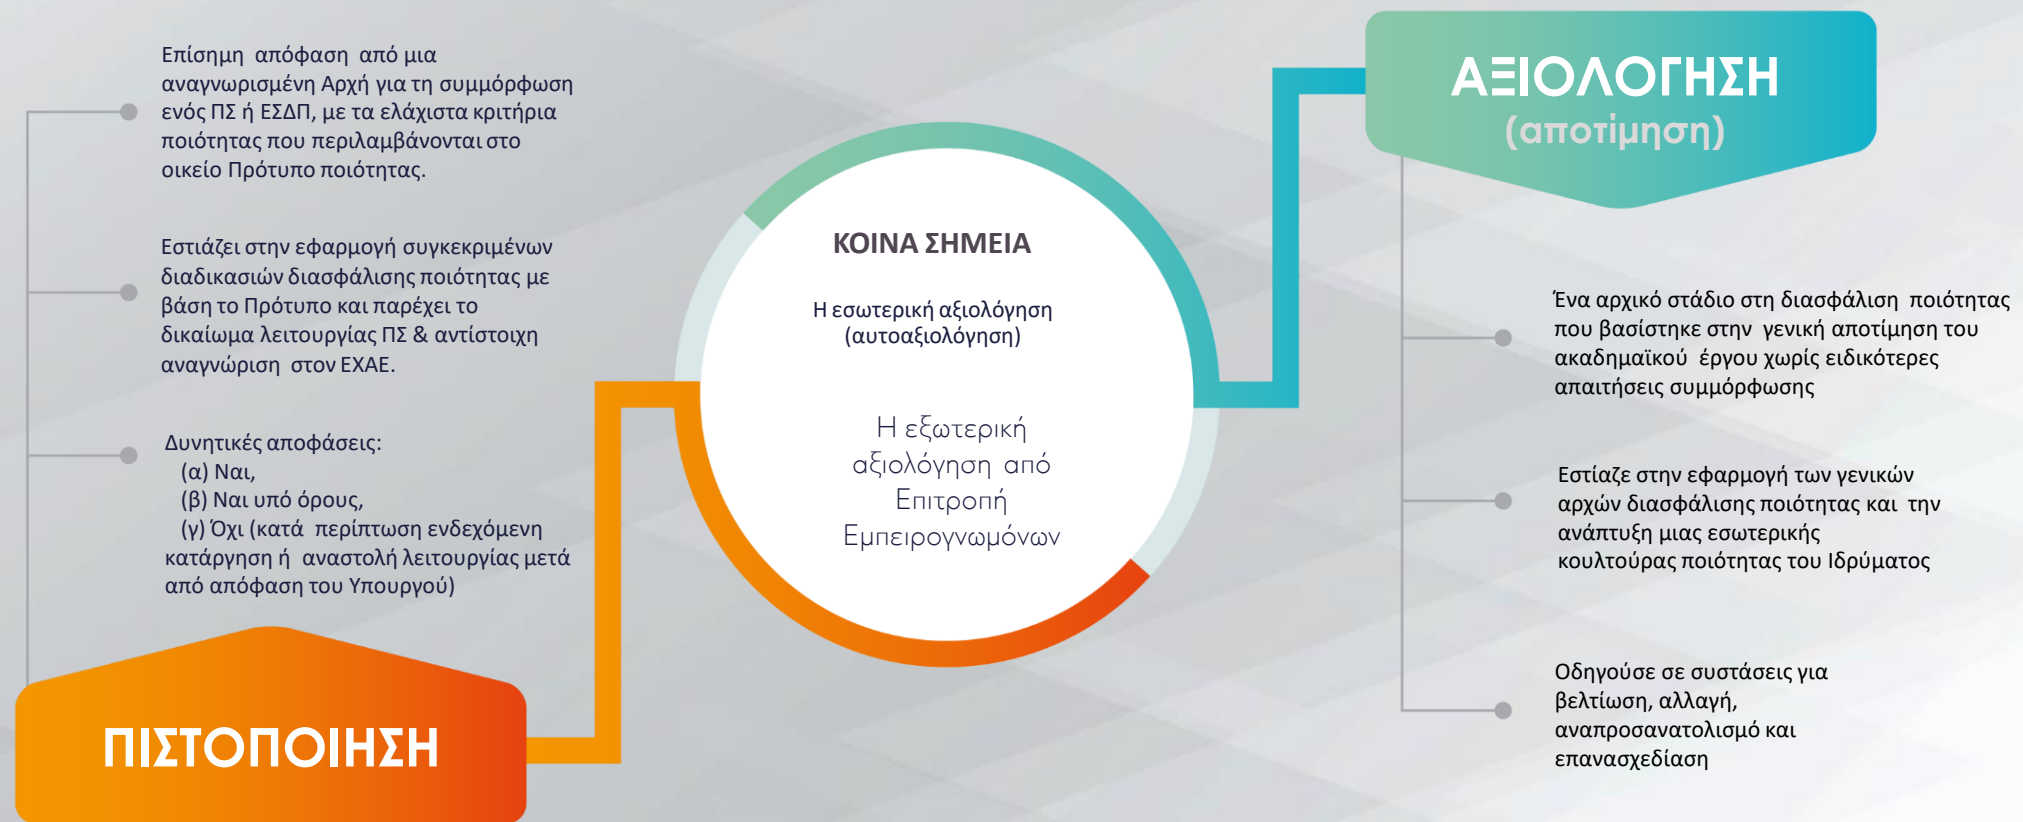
Επίσημη απόφαση από μια αναγνωρισμένη Αρχή για τη συμμόρφωση ενός ΠΣ ή ΕΣΔΠ, με τα ελάχιστα κριτήρια ποιότητας που περιλαμβάνονται στο οικείο Πρότυπο ποιότητας.

Εστιάζει στην εφαρμογή συγκεκριμένων διαδικασιών διασφάλισης ποιότητας με βάση το Πρότυπο και παρέχει το δικαίωμα λειτουργίας ΠΣ & αντίστοιχη αναγνώριση στον ΕΧΑΕ.

Δυνητικές αποφάσεις:
(α) Ναι,
(β) Ναι υπό όρους,
(γ) Όχι (κατά περίπτωση ενδεχόμενη κατάργηση ή αναστολή λειτουργίας μετά από απόφαση του Υπουργού)

ΠΙΣΤΟΠΟΙΗΣΗ

ΚΟΙΝΑ ΣΗΜΕΙΑ

Η εσωτερική αξιολόγηση (αυτοαξιολόγηση)

Η εξωτερική αξιολόγηση από Επιτροπή Εμπειρογνωμόνων

ΑΞΙΟΛΟΓΗΣΗ
(αποτίμηση)

Ένα αρχικό στάδιο στη διασφάλιση ποιότητας που βασίστηκε στην γενική αποτίμηση του ακαδημαϊκού έργου χωρίς ειδικότερες απαιτήσεις συμμόρφωσης

Εστίαζε στην εφαρμογή των γενικών αρχών διασφάλισης ποιότητας και την ανάπτυξη μιας εσωτερικής κουλτούρας ποιότητας του Ιδρύματος

Οδηγούσε σε συστάσεις για βελτίωση, αλλαγή, αναπροσανατολισμό και επανασχεδίαση